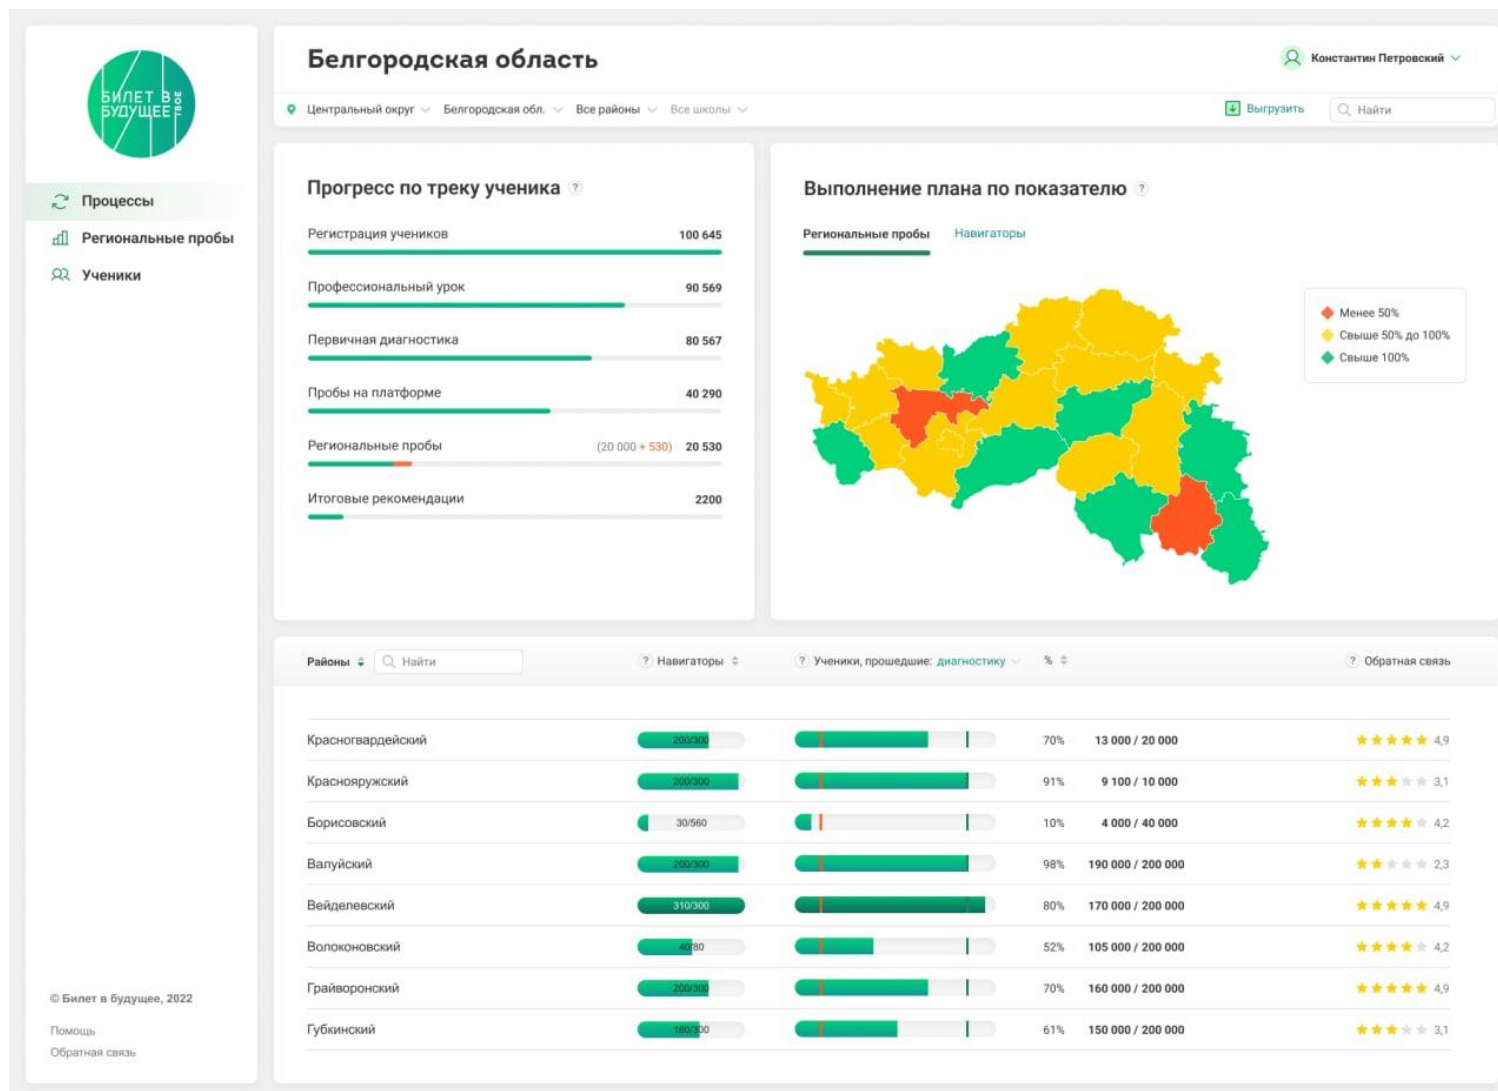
БИЛЕТ В БУДУЩЕЕ ТВОЕ

Процессы
Региональные пробы
Ученики

© Билет в будущее, 2022
Помощь
Обратная связь

Белгородская область

Константин Петровский

Центральный округ | Белгородская обл. | Все районы | Все школы | Выгрузить | Найти

Прогресс по треку ученика ?

Регистрация учеников 100 645
Профессиональный урок 90 569
Первичная диагностика 80 567
Пробы на платформе 40 290
Региональные пробы (20 000 + 530) 20 530
Итоговые рекомендации 2200

Выполнение плана по показателю ?

Региональные пробы | Навигаторы

Менее 50%
Свыше 50% до 100%
Свыше 100%

| Районы | Найти | ? Навигаторы | ? Ученики, прошедшие: диагностику | % | | ? Обратная связь |
|---|---|---|---|---|---|---|
| Красногвардейский | | 200/300 | | 70% | 13 000 / 20 000 | 4,9 |
| Краснояружский | | 200/300 | | 91% | 9 100 / 10 000 | 3,1 |
| Борисовский | | 30/560 | | 10% | 4 000 / 40 000 | 4,2 |
| Валуйский | | 200/300 | | 98% | 190 000 / 200 000 | 2,3 |
| Вейделевский | | 310/300 | | 80% | 170 000 / 200 000 | 4,9 |
| Волоконовский | | 40/80 | | 52% | 105 000 / 200 000 | 4,2 |
| Грайворонский | | 200/300 | | 70% | 160 000 / 200 000 | 4,9 |
| Губкинский | | 180/300 | | 61% | 150 000 / 200 000 | 3,1 |